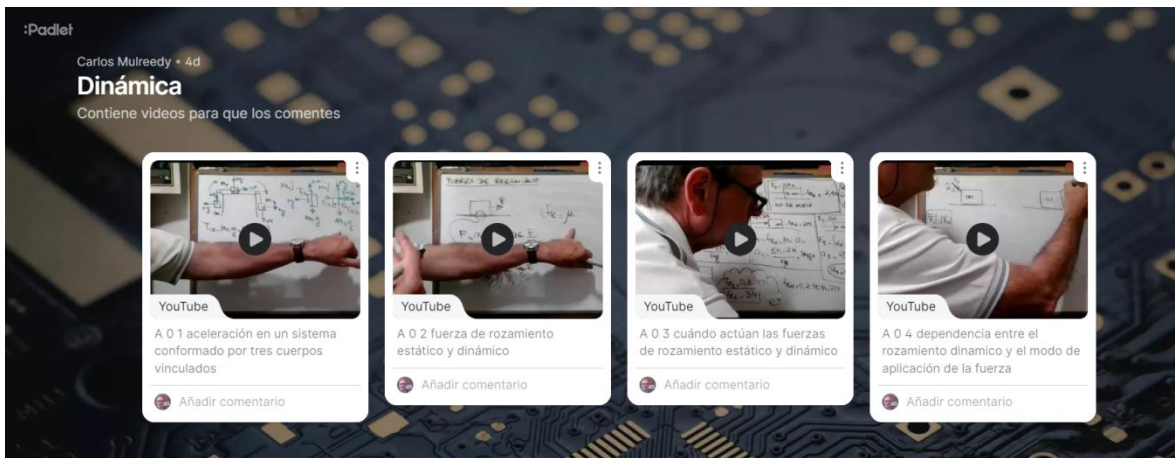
:Padlet

Carlos Mulreedy • 4d

Dinámica

Contiene videos para que los comentes

YouTube

A 0 1 aceleración en un sistema conformado por tres cuerpos vinculados

Añadir comentario

YouTube

A 0 2 fuerza de rozamiento estático y dinámico

Añadir comentario

YouTube

A 0 3 cuándo actúan las fuerzas de rozamiento estático y dinámico

Añadir comentario

YouTube

A 0 4 dependencia entre el rozamiento dinamico y el modo de aplicación de la fuerza

Añadir comentario